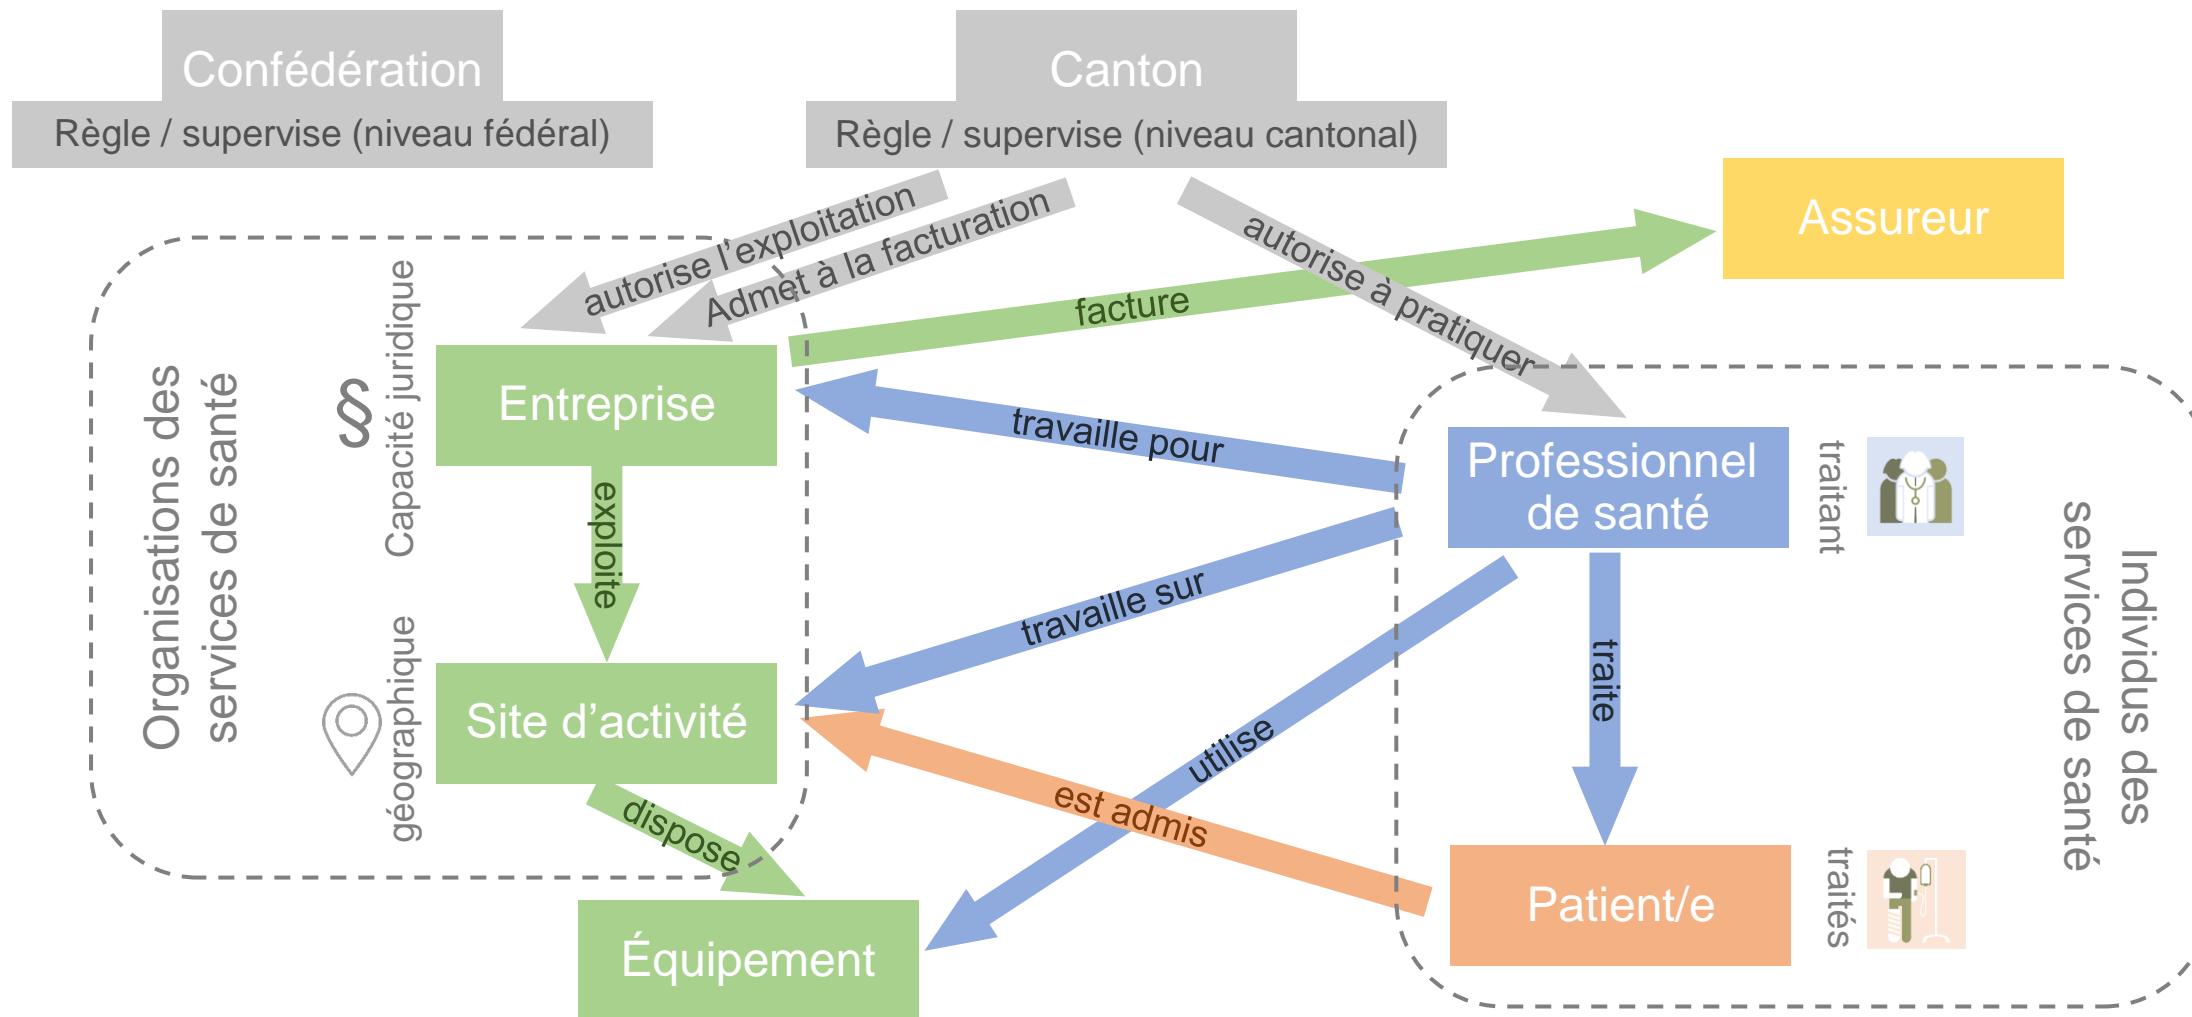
Confédération
Règle / supervise (niveau fédéral)

Canton
Règle / supervise (niveau cantonal)

Assureur

autorise l'exploitation
Admet à la facturation
autorise à pratiquer
facture

Organisations des services de santé
§ Capacité juridique
géographique

Entreprise
exploite
Site d'activité
dispose
Équipement

travaille pour
travaille sur
utilise
est admis
traite

Professionnel de santé
traitant
Patient/e
traités

Individus des services de santé